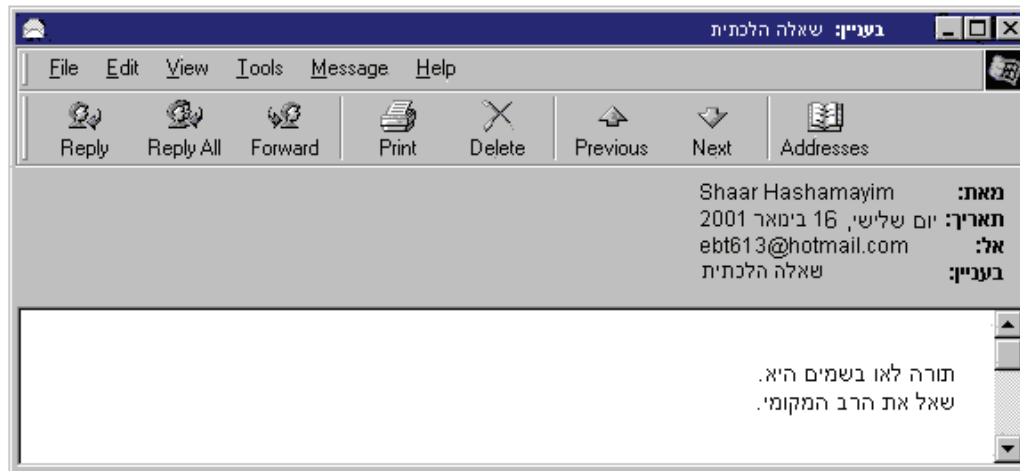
בעניין: שאלה הלכתית

File Edit View Tools Message Help

Reply Reply All Forward Print Delete Previous Next Addresses

מאת: Shaar Hashamayim
תאריך: יום שלישי, 16 בימאר 2001
אל: ebt613@hotmail.com
בעניין: שאלה הלכתית

תורה לאו בשמים היא.
שאל את הרב המקומי.